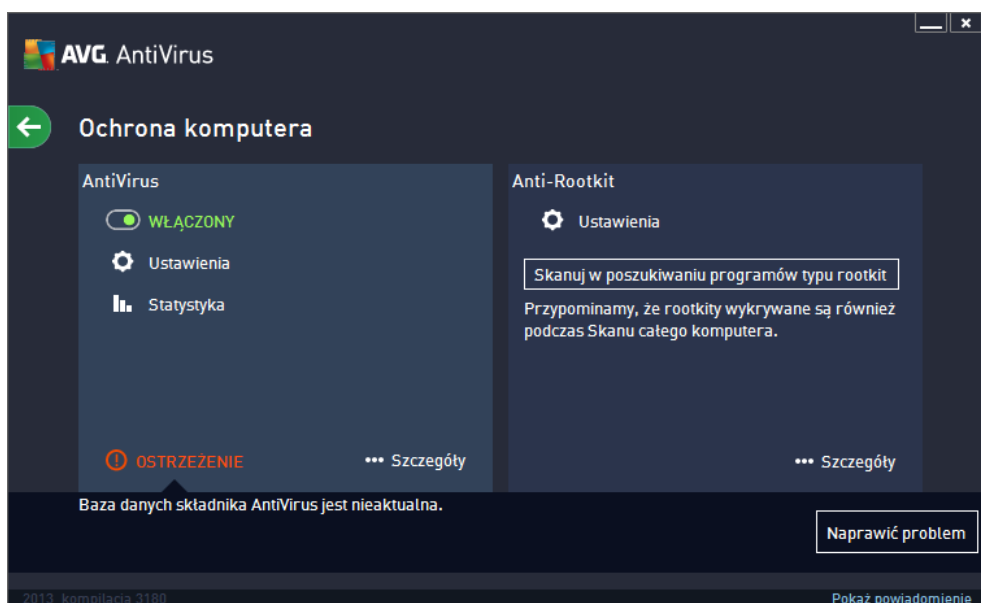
AVG. AntiVirus

Ochrona komputera

AntiVirus

WŁĄCZONY

Ustawienia

Statystyka

OSTRZEŻENIE

••• Szczegóły

Anti-Rootkit

Ustawienia

Skanuj w poszukiwaniu programów typu rootkit

Przypominamy, że rootkity wykrywane są również podczas Skanu całego komputera.

••• Szczegóły

Baza danych składnika AntiVirus jest nieaktualna.

Naprawić problem

2013 kompilacja 3180

Pokaż powiadomienie